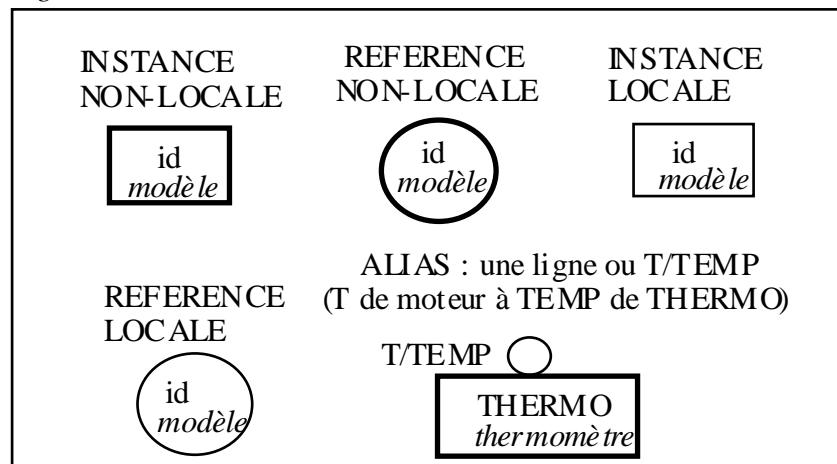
INSTANCE NON-LOCALE

id
*modèle*

REFERENCE NON-LOCALE

id
*modèle*

INSTANCE LOCALE

id
*modèle*

REFERENCE LOCALE

id
*modèle*

ALIAS : une ligne ou T/TEMP (T de moteur à TEMP de THERMO)

T/TEMP

THERMO
*thermomètre*